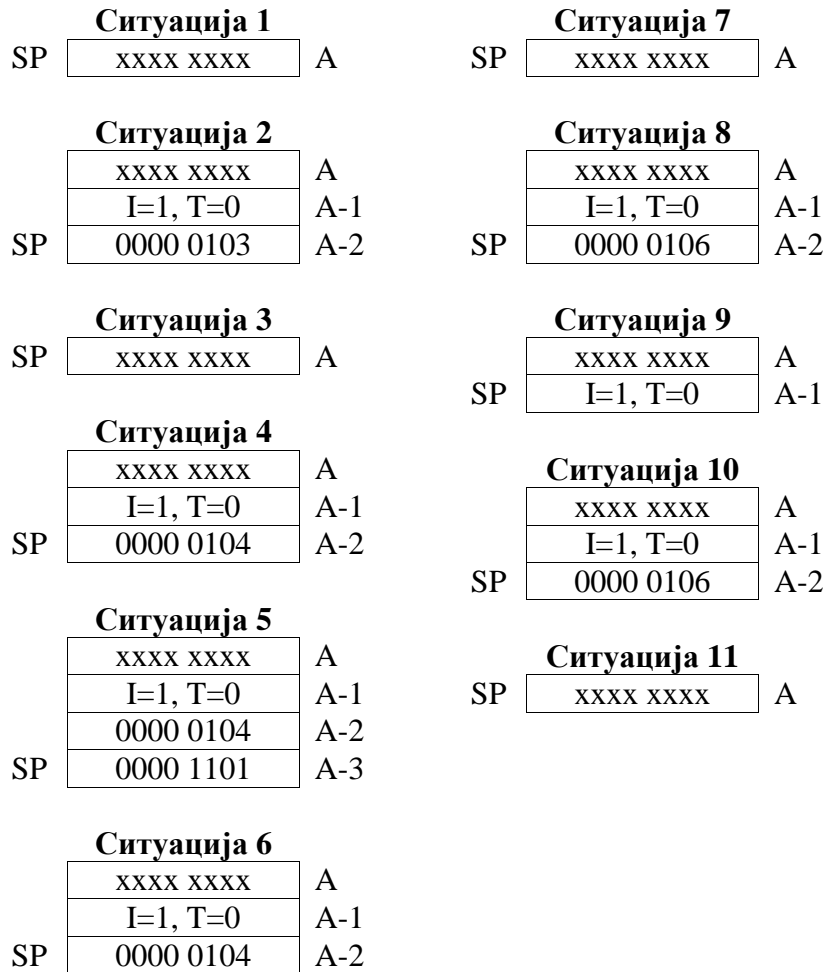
Ситуација 1

| SP | xxxx xxxx | A |
|---|---|---|

Ситуација 2

| | xxxx xxxx | A |
|---|---|---|
| | I=1, T=0 | A-1 |
| SP | 0000 0103 | A-2 |

Ситуација 3

| SP | xxxx xxxx | A |
|---|---|---|

Ситуација 4

| | xxxx xxxx | A |
|---|---|---|
| | I=1, T=0 | A-1 |
| SP | 0000 0104 | A-2 |

Ситуација 5

| | xxxx xxxx | A |
|---|---|---|
| | I=1, T=0 | A-1 |
| | 0000 0104 | A-2 |
| SP | 0000 1101 | A-3 |

Ситуација 6

| | xxxx xxxx | A |
|---|---|---|
| | I=1, T=0 | A-1 |
| SP | 0000 0104 | A-2 |

Ситуација 7

| SP | xxxx xxxx | A |
|---|---|---|

Ситуација 8

| | xxxx xxxx | A |
|---|---|---|
| | I=1, T=0 | A-1 |
| SP | 0000 0106 | A-2 |

Ситуација 9

| | xxxx xxxx | A |
|---|---|---|
| SP | I=1, T=0 | A-1 |

Ситуација 10

| | xxxx xxxx | A |
|---|---|---|
| | I=1, T=0 | A-1 |
| SP | 0000 0106 | A-2 |

Ситуација 11

| SP | xxxx xxxx | A |
|---|---|---|